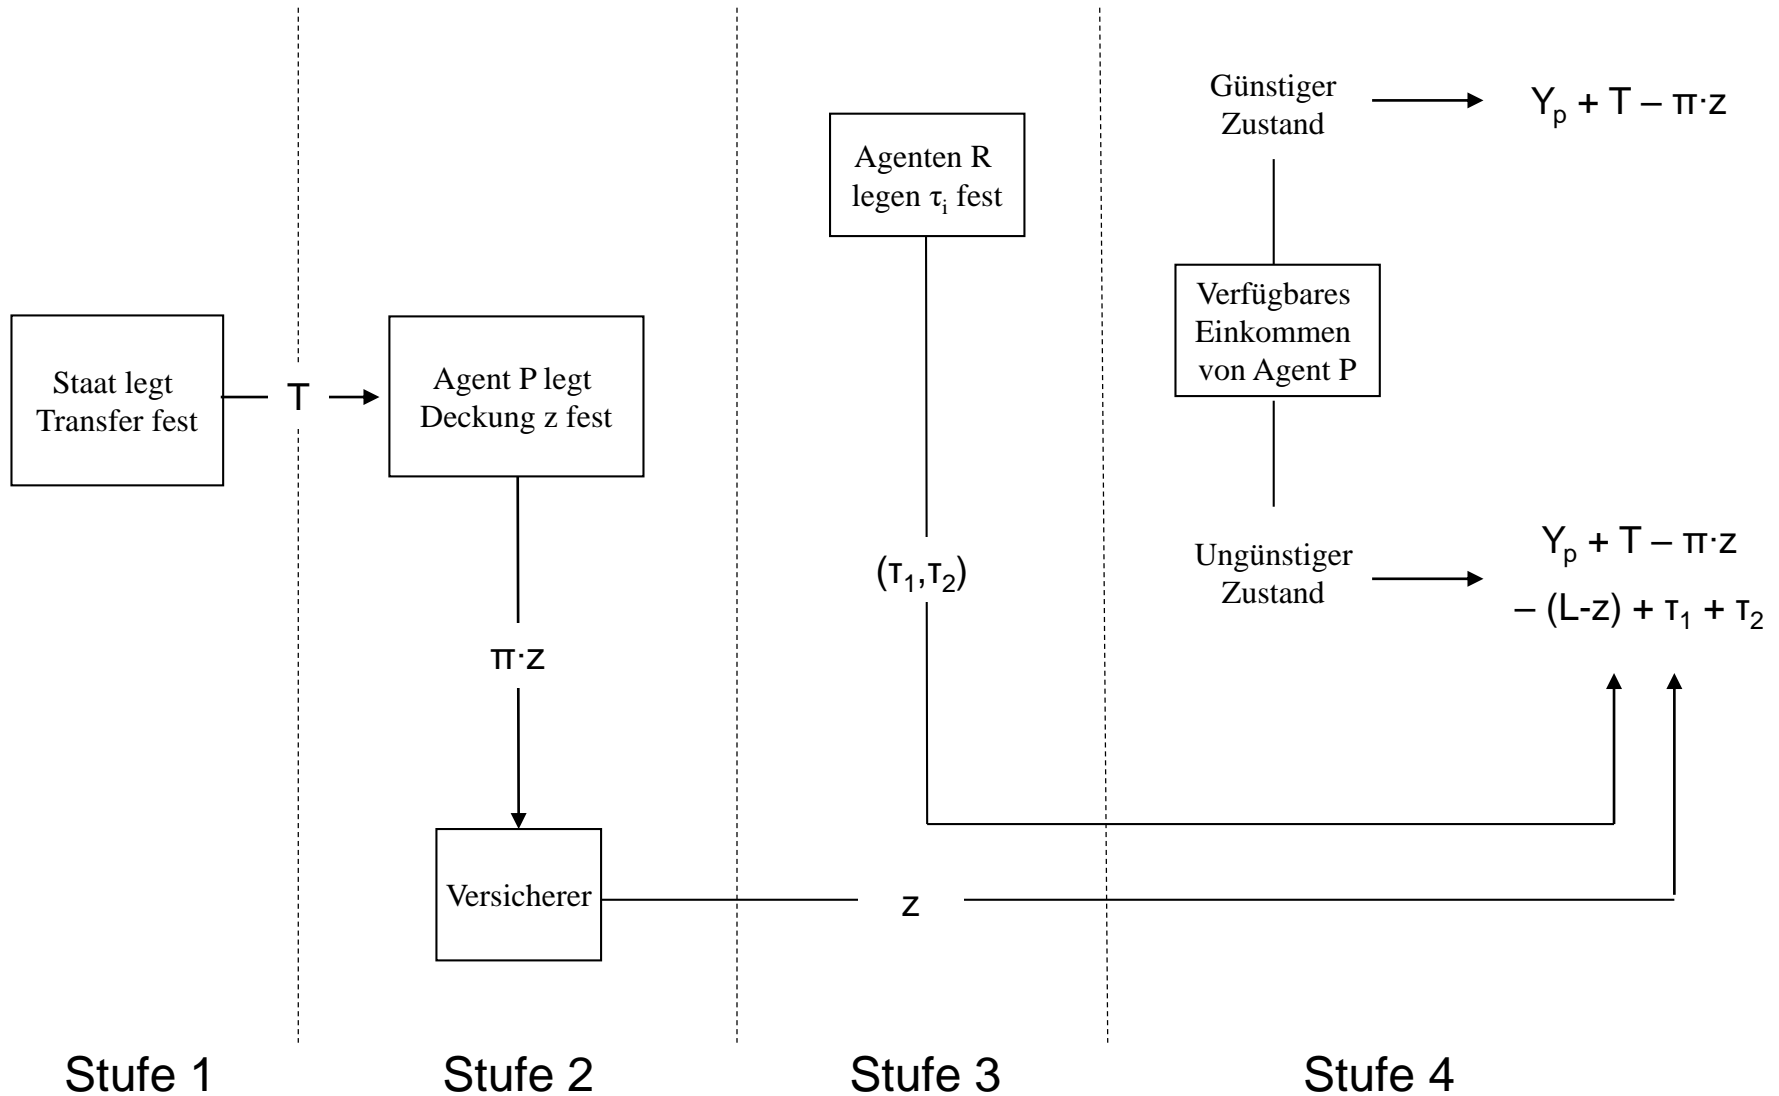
Staat legt Transfer fest

T

Agent P legt Deckung z fest

$\pi \cdot z$

Versicherer

z

Agenten R legen $\tau_i$ fest

$(\tau_1, \tau_2)$

Günstiger Zustand

$Y_p + T - \pi \cdot z$

Verfügbares Einkommen von Agent P

Ungünstiger Zustand

$Y_p + T - \pi \cdot z$
$-(L-z) + \tau_1 + \tau_2$

Stufe 1

Stufe 2

Stufe 3

Stufe 4